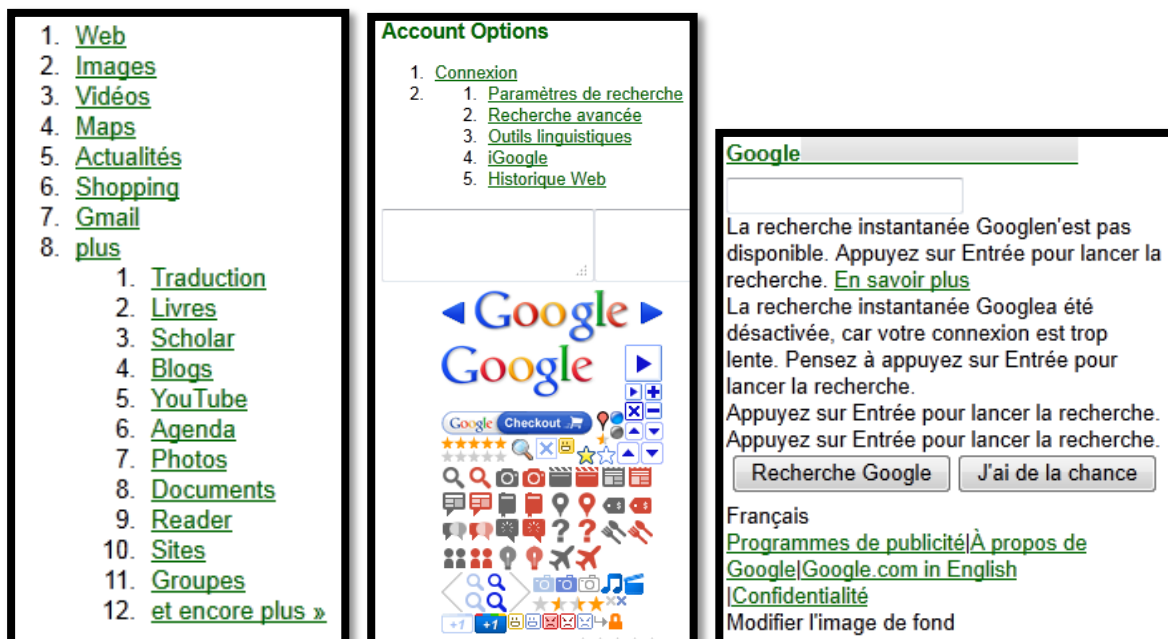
1. Web
2. Images
3. Vidéos
4. Maps
5. Actualités
6. Shopping
7. Gmail
8. plus
1. Traduction
2. Livres
3. Scholar
4. Blogs
5. YouTube
6. Agenda
7. Photos
8. Documents
9. Reader
10. Sites
11. Groupes
12. et encore plus »

Account Options

1. Connexion
2.
1. Paramètres de recherche
2. Recherche avancée
3. Outils linguistiques
4. iGoogle
5. Historique Web

Google
Google
Google Checkout

Google

La recherche instantanée Googlen'est pas disponible. Appuyez sur Entrée pour lancer la recherche. En savoir plus
La recherche instantanée Googlea été désactivée, car votre connexion est trop lente. Pensez à appuyez sur Entrée pour lancer la recherche.
Appuyez sur Entrée pour lancer la recherche.
Appuyez sur Entrée pour lancer la recherche.

Recherche Google J'ai de la chance

Français
Programmes de publicité|À propos de Google|Google.com in English
|Confidentialité
Modifier l'image de fond